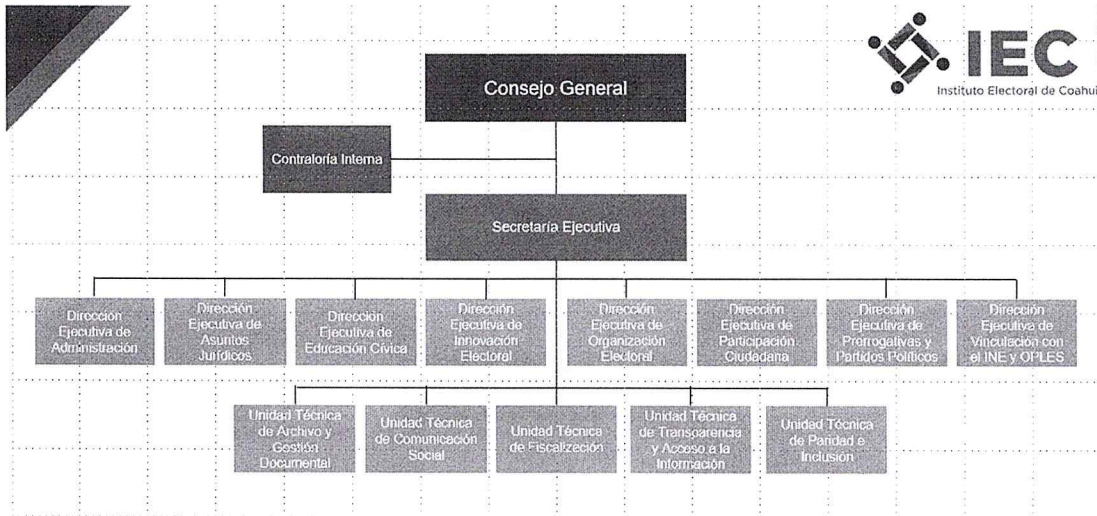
IEC
Instituto Electoral de Coahui

Consejo General

Contraloría Interna

Secretaría Ejecutiva

Dirección Ejecutiva de Administración

Dirección Ejecutiva de Asuntos Jurídicos

Dirección Ejecutiva de Educación Cívica

Dirección Ejecutiva de Innovación Electoral

Dirección Ejecutiva de Organización Electoral

Dirección Ejecutiva de Participación Ciudadana

Dirección Ejecutiva de Prerrogativas y Partidos Políticos

Dirección Ejecutiva de Vinculación con el INE y OPLES

Unidad Técnica de Archivo y Gestión Documental

Unidad Técnica de Comunicación Social

Unidad Técnica de Fiscalización

Unidad Técnica de Transparencia y Acceso a la Información

Unidad Técnica de Paridad e Inclusión